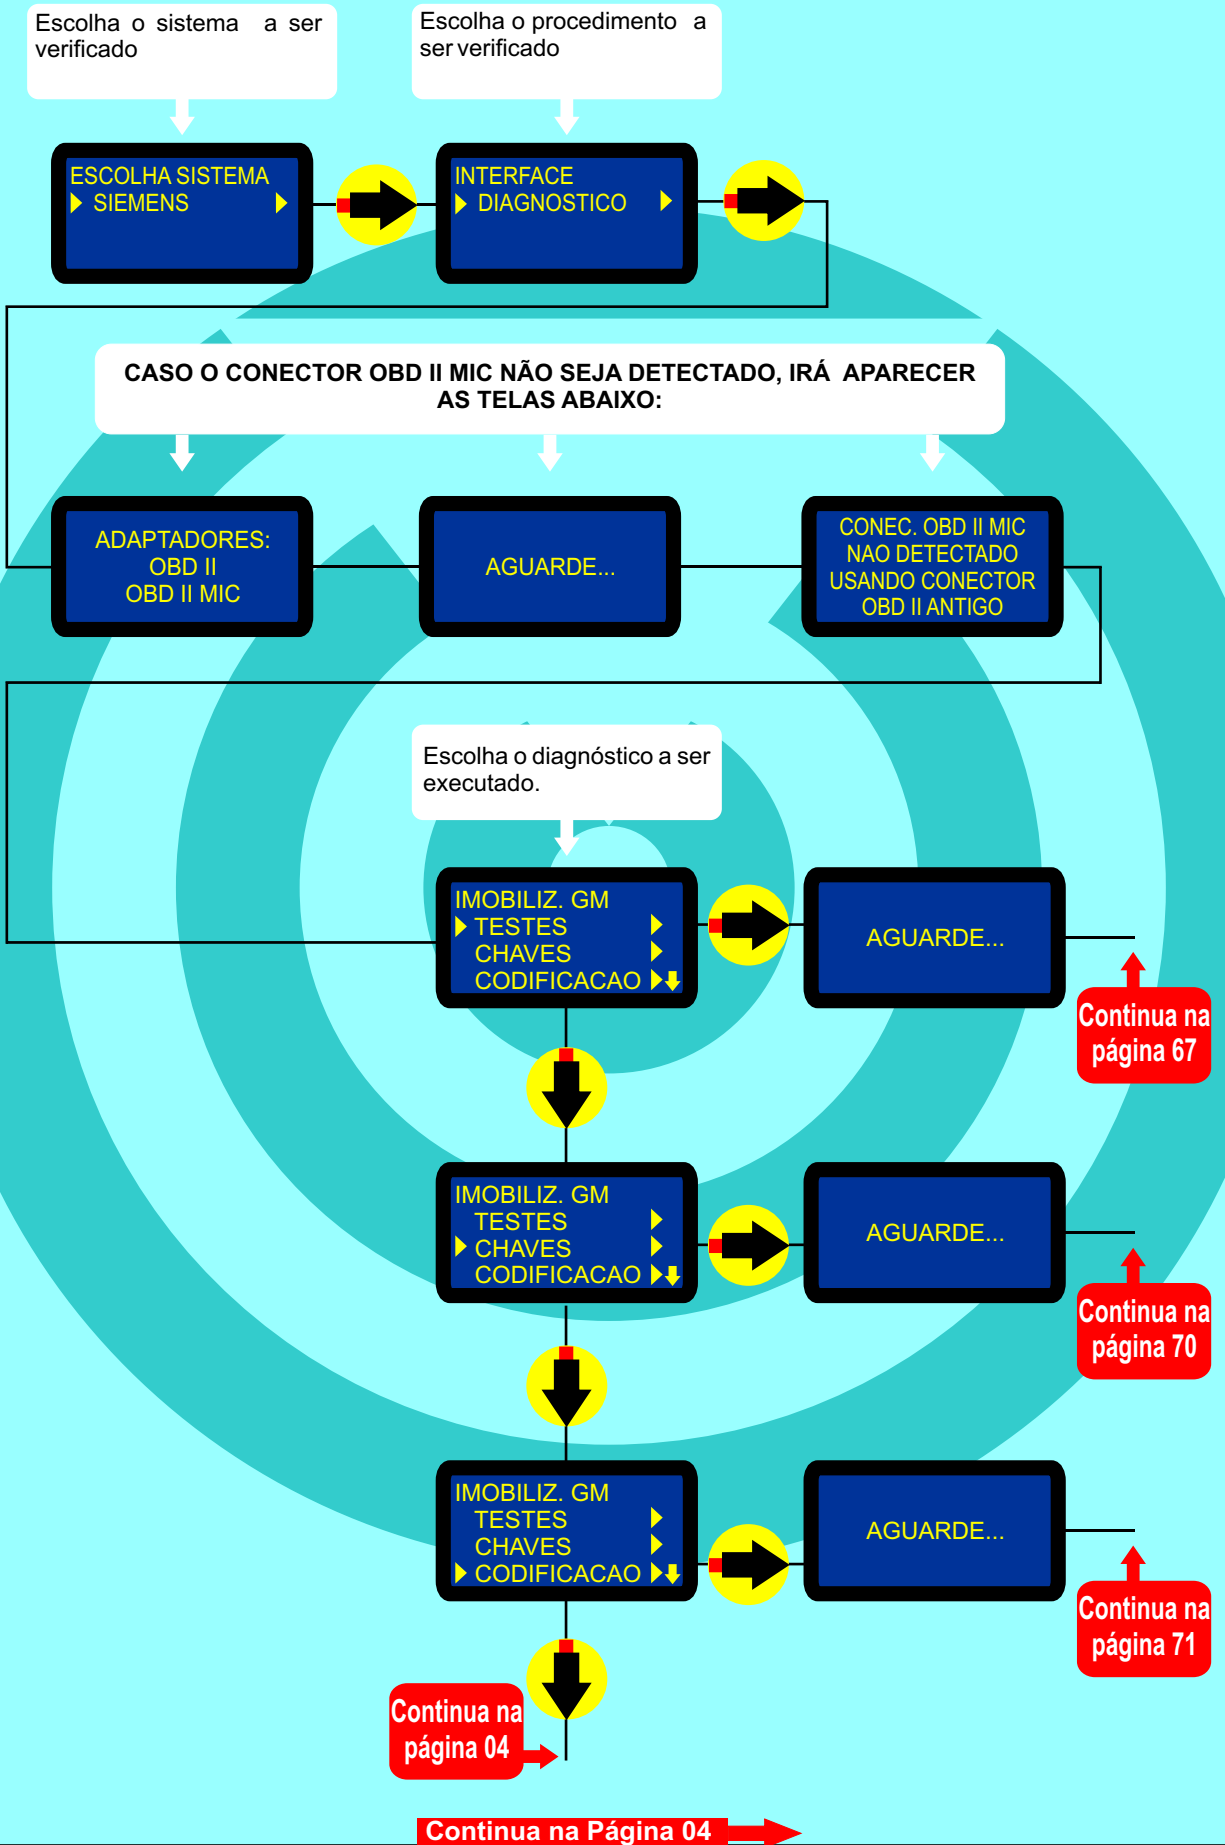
Escolha o sistema a ser verificado

Escolha o procedimento a ser verificado

ESCOLHA SISTEMA
SIEMENS

INTERFACE
DIAGNOSTICO

CASO O CONECTOR OBD II MIC NÃO SEJA DETECTADO, IRÁ APARECER AS TELAS ABAIXO:

ADAPTADORES:
OBD II
OBD II MIC

AGUARDE...

CONEC. OBD II MIC
NAO DETECTADO
USANDO CONECTOR
OBD II ANTIGO

Escolha o diagnóstico a ser executado.

IMOBILIZ. GM
TESTES
CHAVES
CODIFICACAO

AGUARDE...

Continua na página 67

IMOBILIZ. GM
TESTES
CHAVES
CODIFICACAO

AGUARDE...

Continua na página 70

IMOBILIZ. GM
TESTES
CHAVES
CODIFICACAO

AGUARDE...

Continua na página 71

Continua na página 04

Continua na Página 04